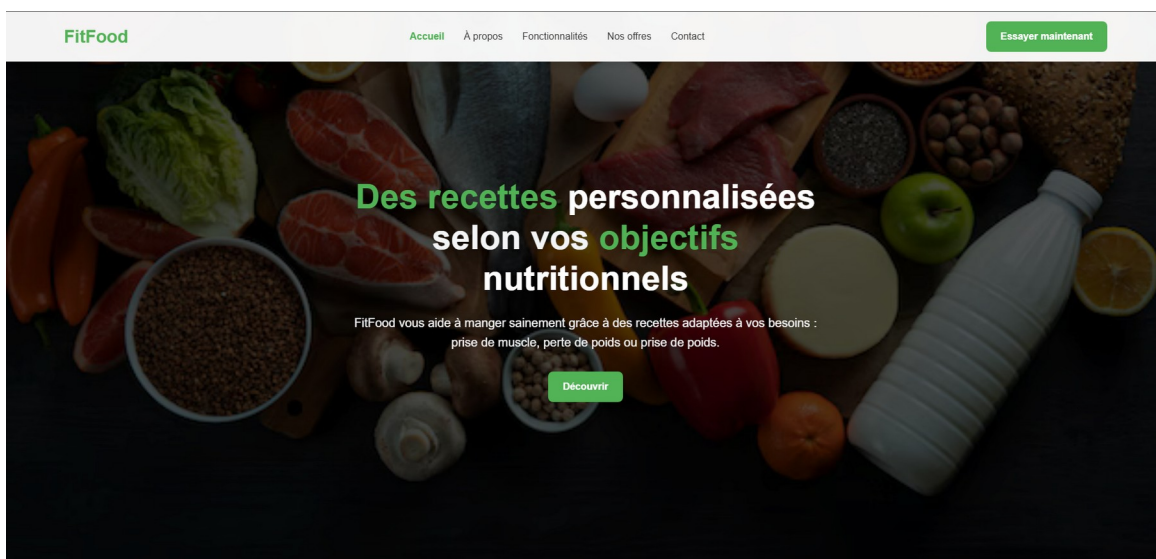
FitFood

Accueil À propos Fonctionnalités Nos offres Contact

Essayer maintenant

Des recettes personnalisées selon vos objectifs nutritionnels

FitFood vous aide à manger sainement grâce à des recettes adaptées à vos besoins : prise de muscle, perte de poids ou prise de poids.

Découvrir